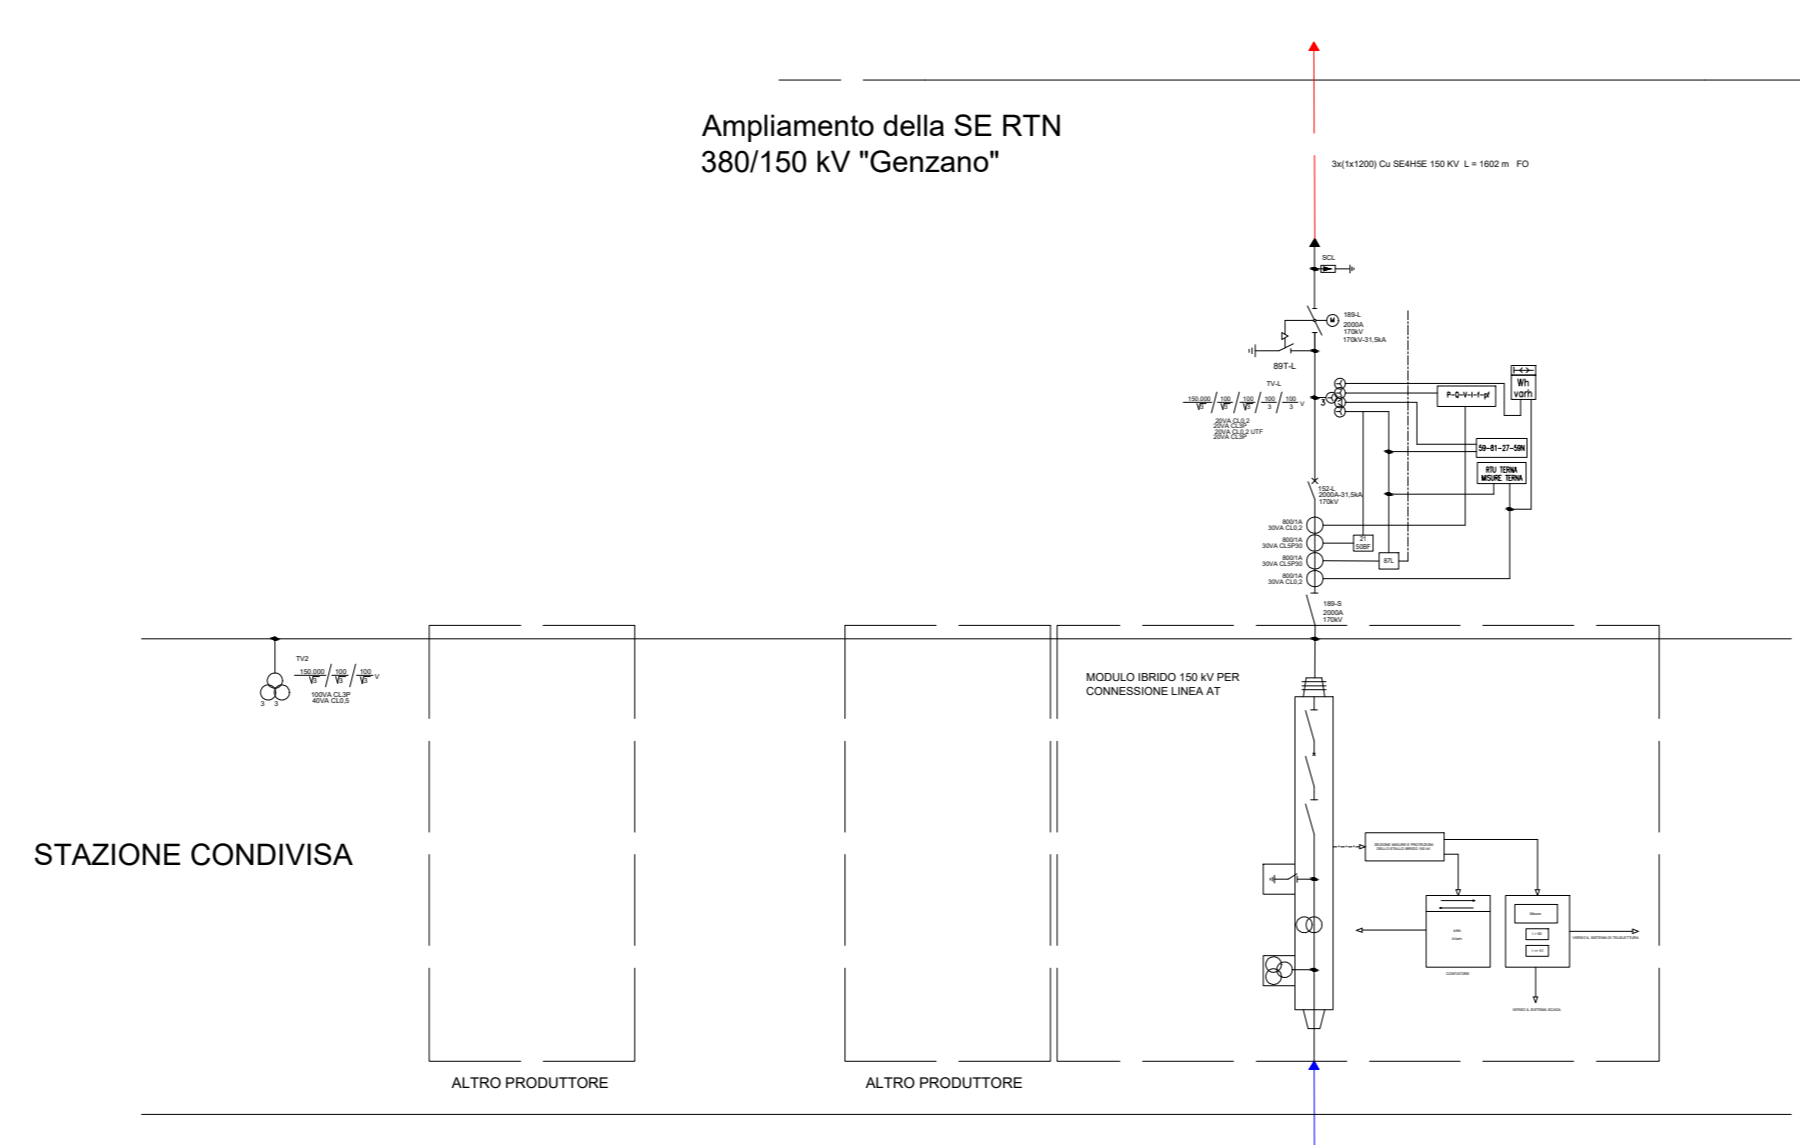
Ampliamento della SE RTN
380/150 kV "Genzano"

3x(1x1200) Cu SE4H5E 150 KV L = 1602 m FO

SCL

189-L
2000A
170kV
170kV-31,5kA

89T-L

TV-L

$\frac{150.000}{\sqrt{3}} / \frac{100}{\sqrt{3}} / \frac{100}{\sqrt{3}} / \frac{100}{3} / \frac{100}{3}$ V

20VA CL0,2
20VA CL3P
20VA CL0,2 UTF
20VA CL3P

P-Q-V-I-f-pf

Wh
varh

59-81-27-59N

RTU TERNA
MISURE TERNA

152-L
2000A-31,5kA
170kV

800/1A
30VA CL0,2
800/1A
30VA CL5P30
800/1A
30VA CL5P30
800/1A
30VA CL0,2

21
50BF

87L

189-S
2000A
170kV

TV2
$\frac{150.000}{\sqrt{3}} / \frac{100}{\sqrt{3}} / \frac{100}{\sqrt{3}}$ V
100VA CL3P
40VA CL0,5

MODULO IBRIDO 150 kV PER
CONNESSIONE LINEA AT

STAZIONE CONDIVISA

ALTRO PRODUTTORE

ALTRO PRODUTTORE